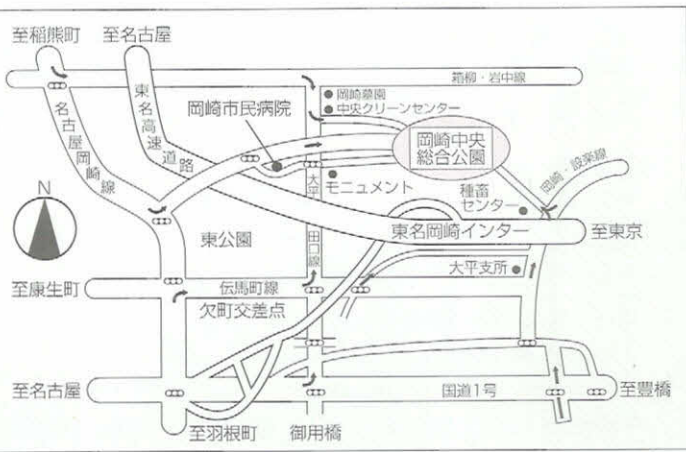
至稲熊町
至名古屋
箱柳・岩中線
岡崎墓園
中央クリーンセンター
岡崎市民病院
名古屋岡崎線
東名高速道路
岡崎中央総合公園
岡崎・設楽線
モニュメント
種畜センター
大平田口線
N
東公園
東名岡崎インター
至東京
大平支所
至康生町
伝馬町線
欠町交差点
至名古屋
国道1号
至豊橋
至羽根町
御用橋